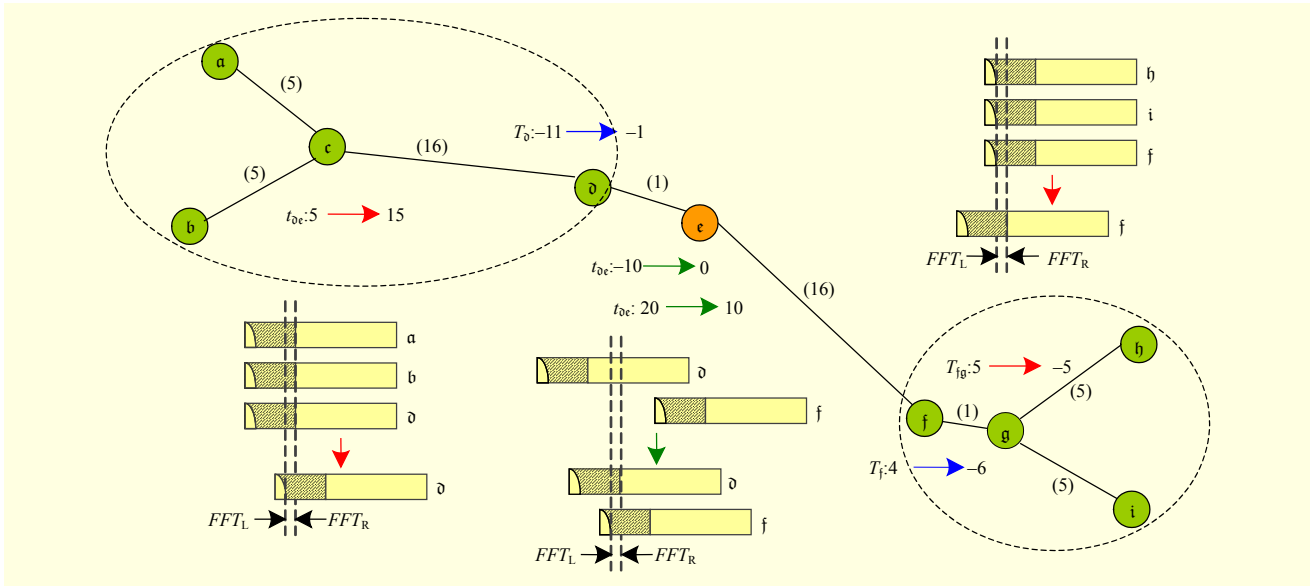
𝔞
(5)
𝔠
(16)
(5)
𝔟
$T_{\mathfrak{d}}$:–11 → –1
𝔡
(1)
𝔢
$t_{\mathfrak{de}}$:5 → 15
$t_{\mathfrak{de}}$:–10 → 0
$t_{\mathfrak{de}}$: 20 → 10
(16)
𝔥
𝔦
𝔣
𝔣
$FFT_{\mathrm{L}}$
$FFT_{\mathrm{R}}$
𝔞
𝔟
𝔡
𝔡
$FFT_{\mathrm{L}}$
$FFT_{\mathrm{R}}$
𝔡
𝔣
𝔡
𝔣
$FFT_{\mathrm{L}}$
$FFT_{\mathrm{R}}$
$T_{\mathfrak{fg}}$:5 → –5
𝔥
(5)
(1)
𝔣
𝔤
$T_{\mathfrak{f}}$:4 → –6
(5)
𝔦